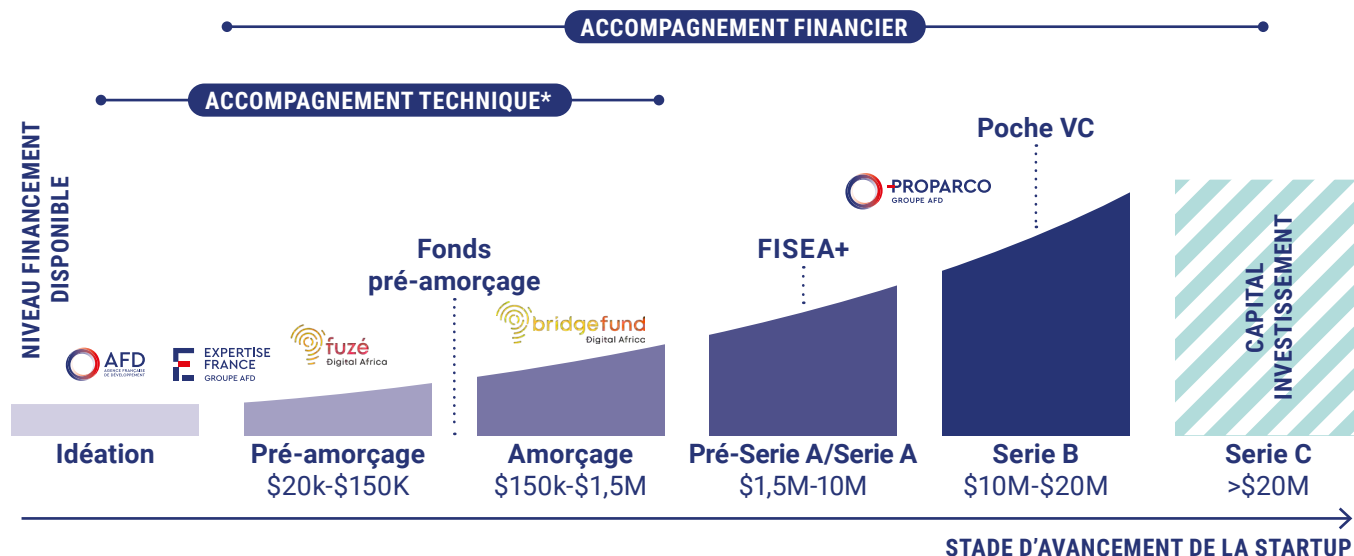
ACCOMPAGNEMENT FINANCIER

ACCOMPAGNEMENT TECHNIQUE*

NIVEAU FINANCEMENT DISPONIBLE

Poche VC

PROPARCO
GROUPE AFD

FISEA+

Fonds pré-amorçage

bridgefund
Digital Africa

fuzé
Digital Africa

AFD
AGENCE FRANÇAISE DE DÉVELOPPEMENT

EXPERTISE FRANCE
GROUPE AFD

CAPITAL INVESTISSEMENT

Idéation

Pré-amorçage
$20k-$150K

Amorçage
$150k-$1,5M

Pré-Serie A/Serie A
$1,5M-10M

Serie B
$10M-$20M

Serie C
>$20M

STADE D'AVANCEMENT DE LA STARTUP